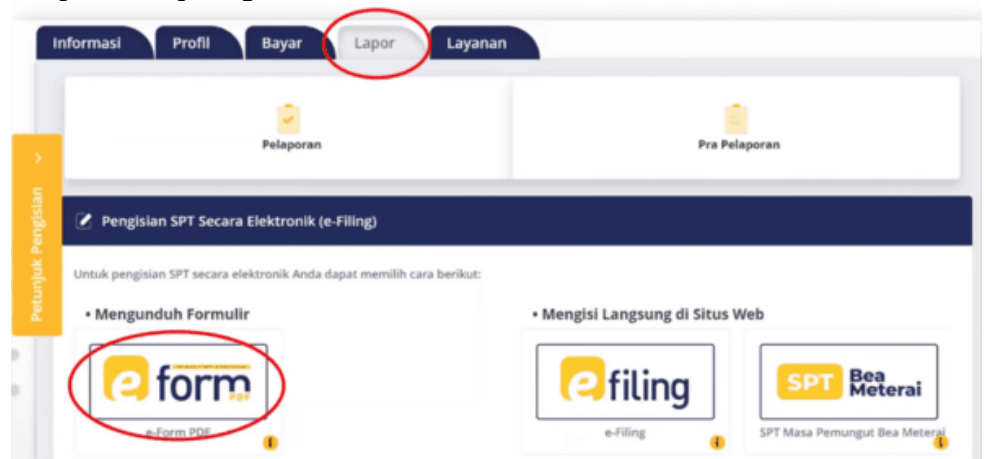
Informasi | Profil | Bayar | Lapor | Layanan

Petunjuk Pengisian

Pelaporan

Pra Pelaporan

Pengisian SPT Secara Elektronik (e-Filing)

Untuk pengisian SPT secara elektronik Anda dapat memilih cara berikut:

• Mengunduh Formulir

e form PDF

e-Form PDF

• Mengisi Langsung di Situs Web

e filing

e-Filing

SPT Bea Meterai

SPT Masa Pemungut Bea Meterai